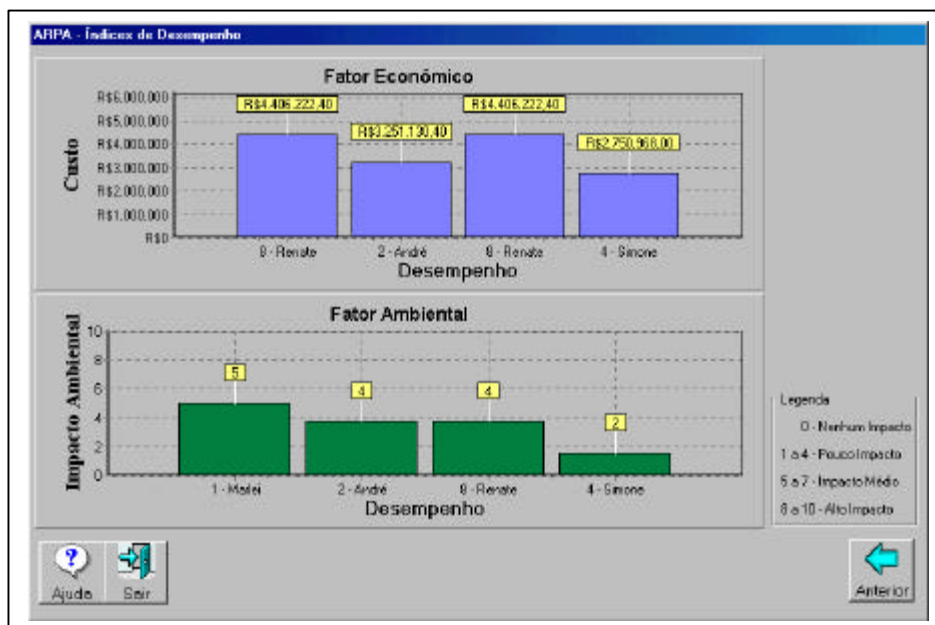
ARPA - Índices de Desempenho

Fator Econômico

Custo

R$6.000.000
R$5.000.000
R$4.000.000
R$3.000.000
R$2.000.000
R$1.000.000
R$0

R$4.406.222,40
R$3.251.130,40
R$4.406.222,40
R$2.750.968,00

8 - Renate
2 - André
8 - Renate
4 - Simone

Desempenho

Fator Ambiental

Impacto Ambiental

10
8
6
4
2
0

5
4
4
2

1 - Mateí
2 - André
8 - Renate
4 - Simone

Desempenho

Legenda
0 - Nenhum Impacto
1 a 4 - Pouco Impacto
5 a 7 - Impacto Médio
8 a 10 - Alto Impacto

Ajuda
Sair
Anterior